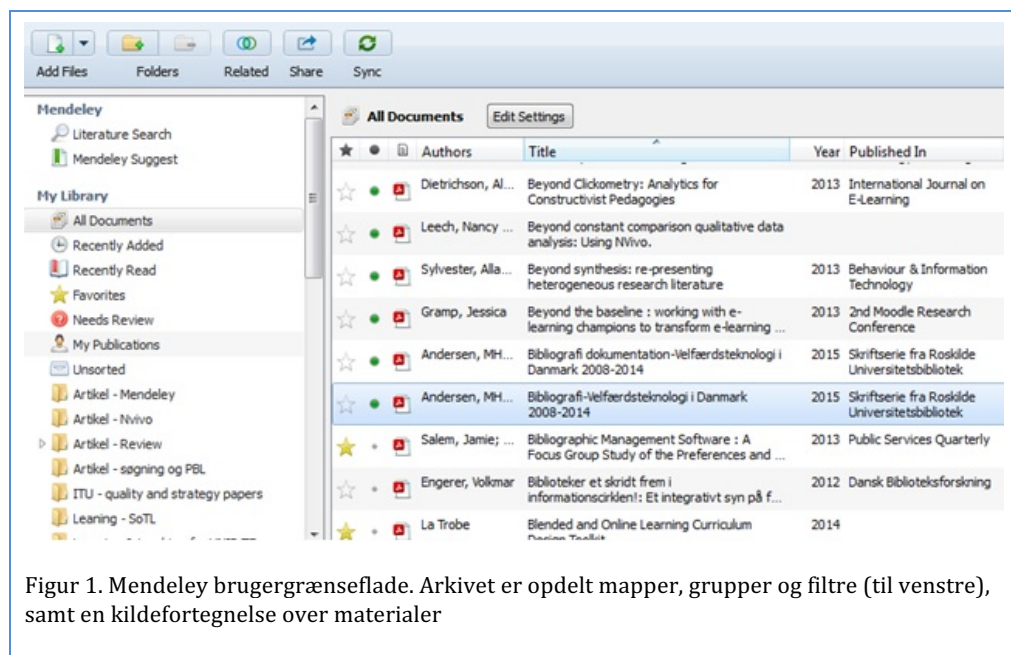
Add Files Folders Related Share Sync

Mendeley
Literature Search
Mendeley Suggest

My Library
All Documents
Recently Added
Recently Read
Favorites
Needs Review
My Publications
Unsorted
Artikel - Mendeley
Artikel - Nvivo
Artikel - Review
Artikel - søgning og PBL
ITU - quality and strategy papers
Leaning - SoTL

All Documents Edit Settings

| Authors | Title | Year | Published In |
|---|---|---|---|
| Dietrichson, Al... | Beyond Clickometry: Analytics for Constructivist Pedagogies | 2013 | International Journal on E-Learning |
| Leech, Nancy ... | Beyond constant comparison qualitative data analysis: Using NVivo. | | |
| Sylvester, Alla... | Beyond synthesis: re-presenting heterogeneous research literature | 2013 | Behaviour & Information Technology |
| Gramp, Jessica | Beyond the baseline : working with e-learning champions to transform e-learning ... | 2013 | 2nd Moodle Research Conference |
| Andersen, MH... | Bibliografi dokumentation-Velfærdsteknologi i Danmark 2008-2014 | 2015 | Skriftserie fra Roskilde Universitetsbibliotek |
| Andersen, MH... | Bibliografi-Velfærdsteknologi i Danmark 2008-2014 | 2015 | Skriftserie fra Roskilde Universitetsbibliotek |
| Salem, Jamie; ... | Bibliographic Management Software : A Focus Group Study of the Preferences and ... | 2013 | Public Services Quarterly |
| Engerer, Volkmar | Biblioteker et skridt frem i informationscirklen!: Et integrativt syn på f... | 2012 | Dansk Biblioteksforskning |
| La Trobe | Blended and Online Learning Curriculum Design Toolkit | 2014 | |

Figur 1. Mendeley brugergrænseflade. Arkivet er opdelt mapper, grupper og filtre (til venstre), samt en kildefortegnelse over materialer